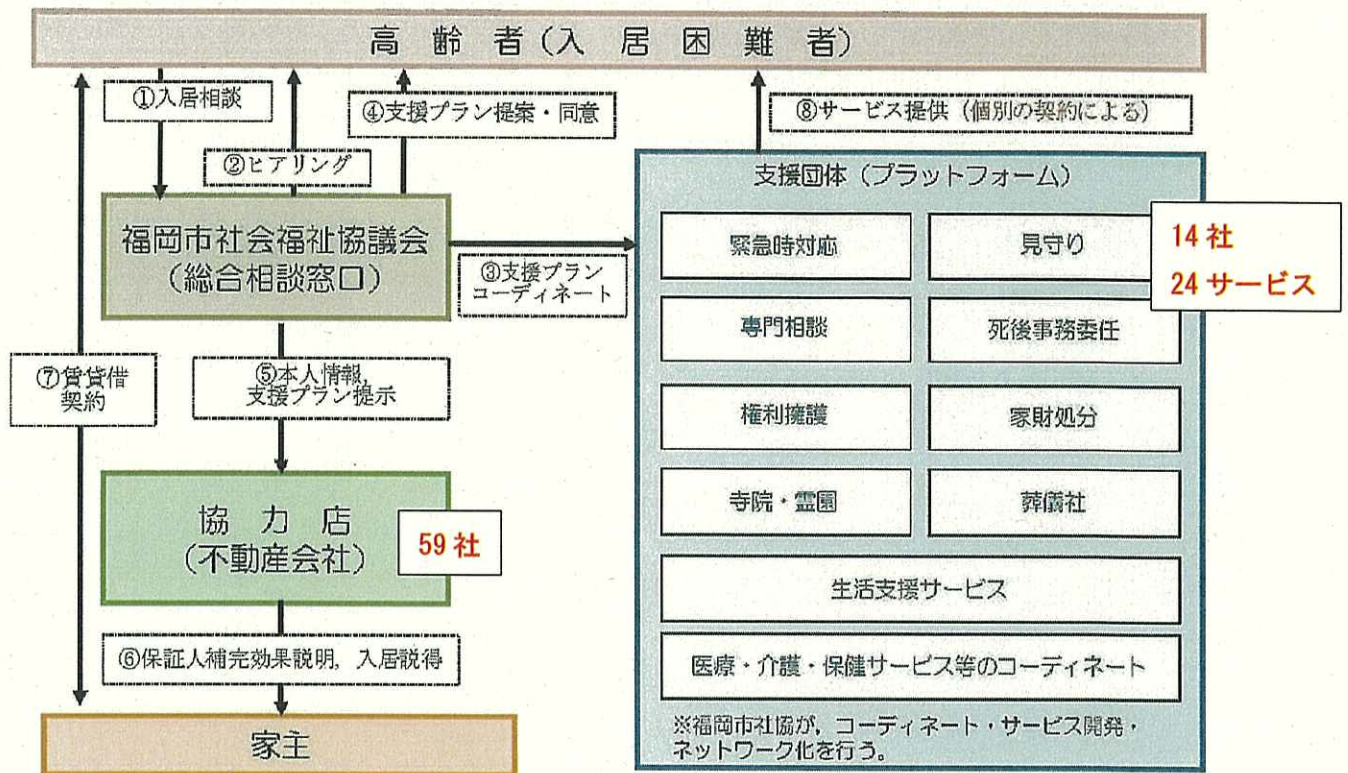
高齢者（入居困難者）

①入居相談

②ヒアリング

④支援プラン提案・同意

⑧サービス提供（個別の契約による）

福岡市社会福祉協議会
（総合相談窓口）

③支援プラン
コーディネート

⑦賃貸借
契約

⑤本人情報，
支援プラン提示

協力店
（不動産会社）

59社

⑥保証人補完効果説明，入居説得

家主

支援団体（プラットフォーム）

緊急時対応

見守り

14社
24サービス

専門相談

死後事務委任

権利擁護

家財処分

寺院・霊園

葬儀社

生活支援サービス

医療・介護・保健サービス等のコーディネート

※福岡市社協が，コーディネート・サービス開発・ネットワーク化を行う。